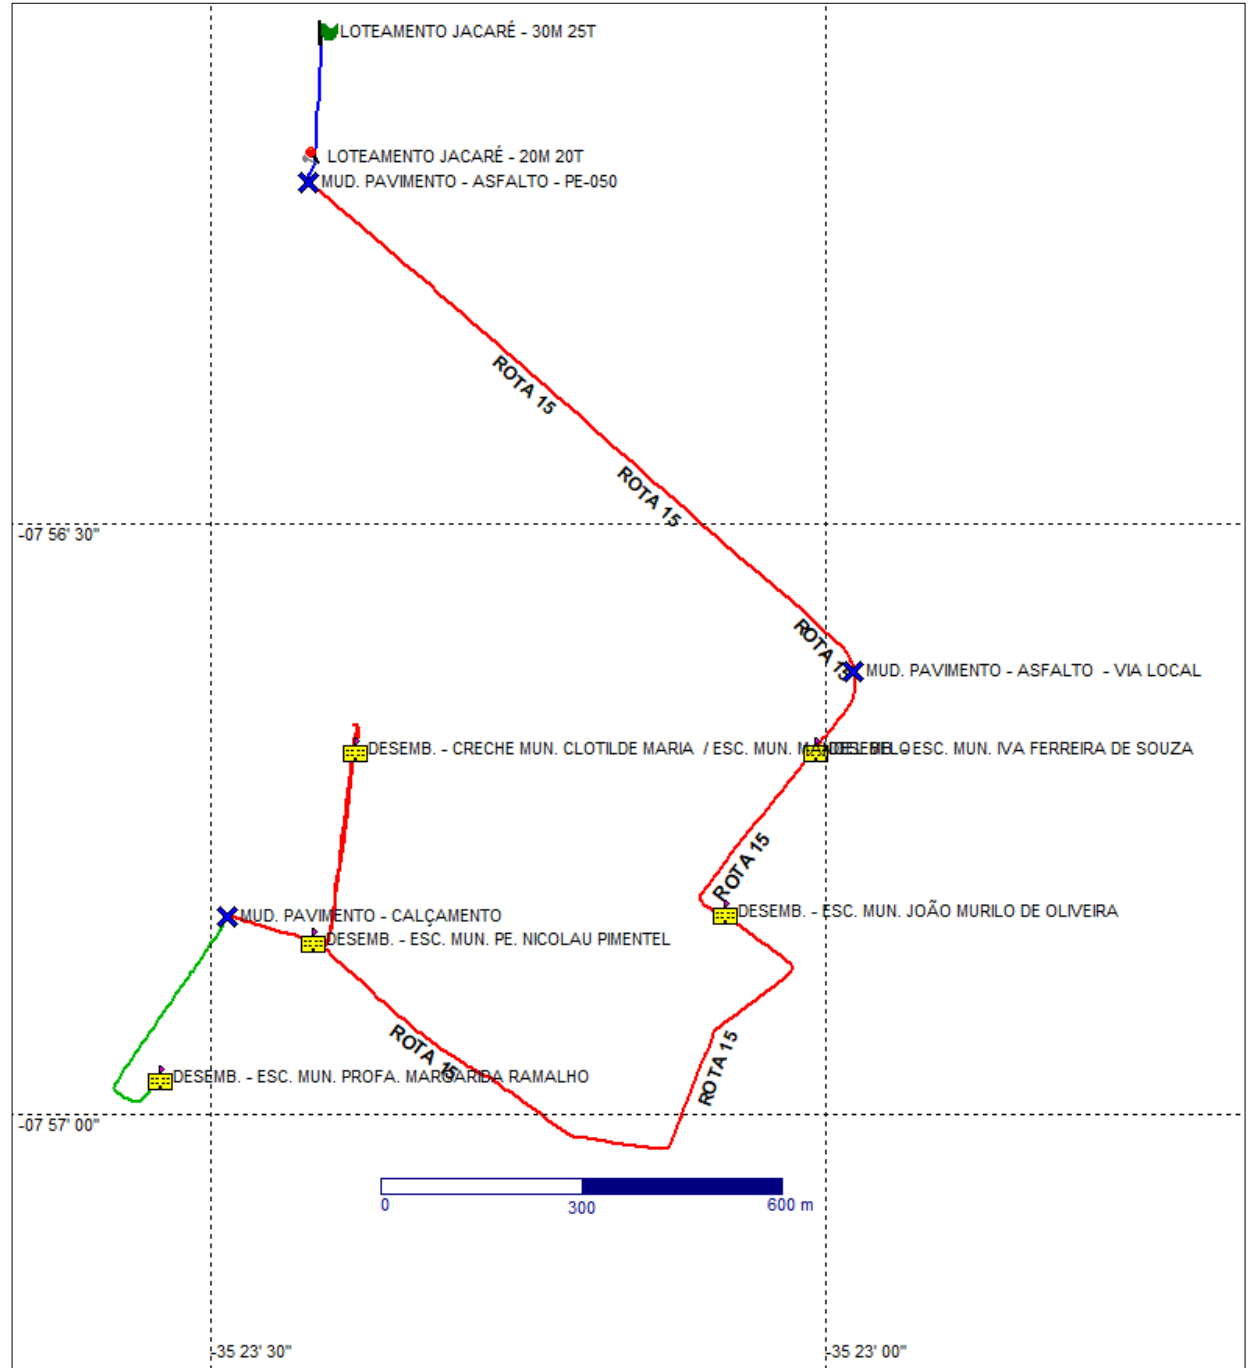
LOTEAMENTO JACARÉ - 30M 25T

LOTEAMENTO JACARÉ - 20M 20T

MUD. PAVIMENTO - ASFALTO - PE-050

ROTA 15

ROTA 15

-07 56' 30"

ROTA 15

MUD. PAVIMENTO - ASFALTO - VIA LOCAL

DESEMB. - CRECHE MUN. CLOTILDE MARIA / ESC. MUN. M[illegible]

DESEMB. - ESC. MUN. IVA FERREIRA DE SOUZA

ROTA 15

DESEMB. - ESC. MUN. JOÃO MURILO DE OLIVEIRA

MUD. PAVIMENTO - CALÇAMENTO

DESEMB. - ESC. MUN. PE. NICOLAU PIMENTEL

ROTA 15

ROTA 15

DESEMB. - ESC. MUN. PROFA. MARGARIDA RAMALHO

-07 57' 00"

0

300

600 m

-35 23' 30"

-35 23' 00"